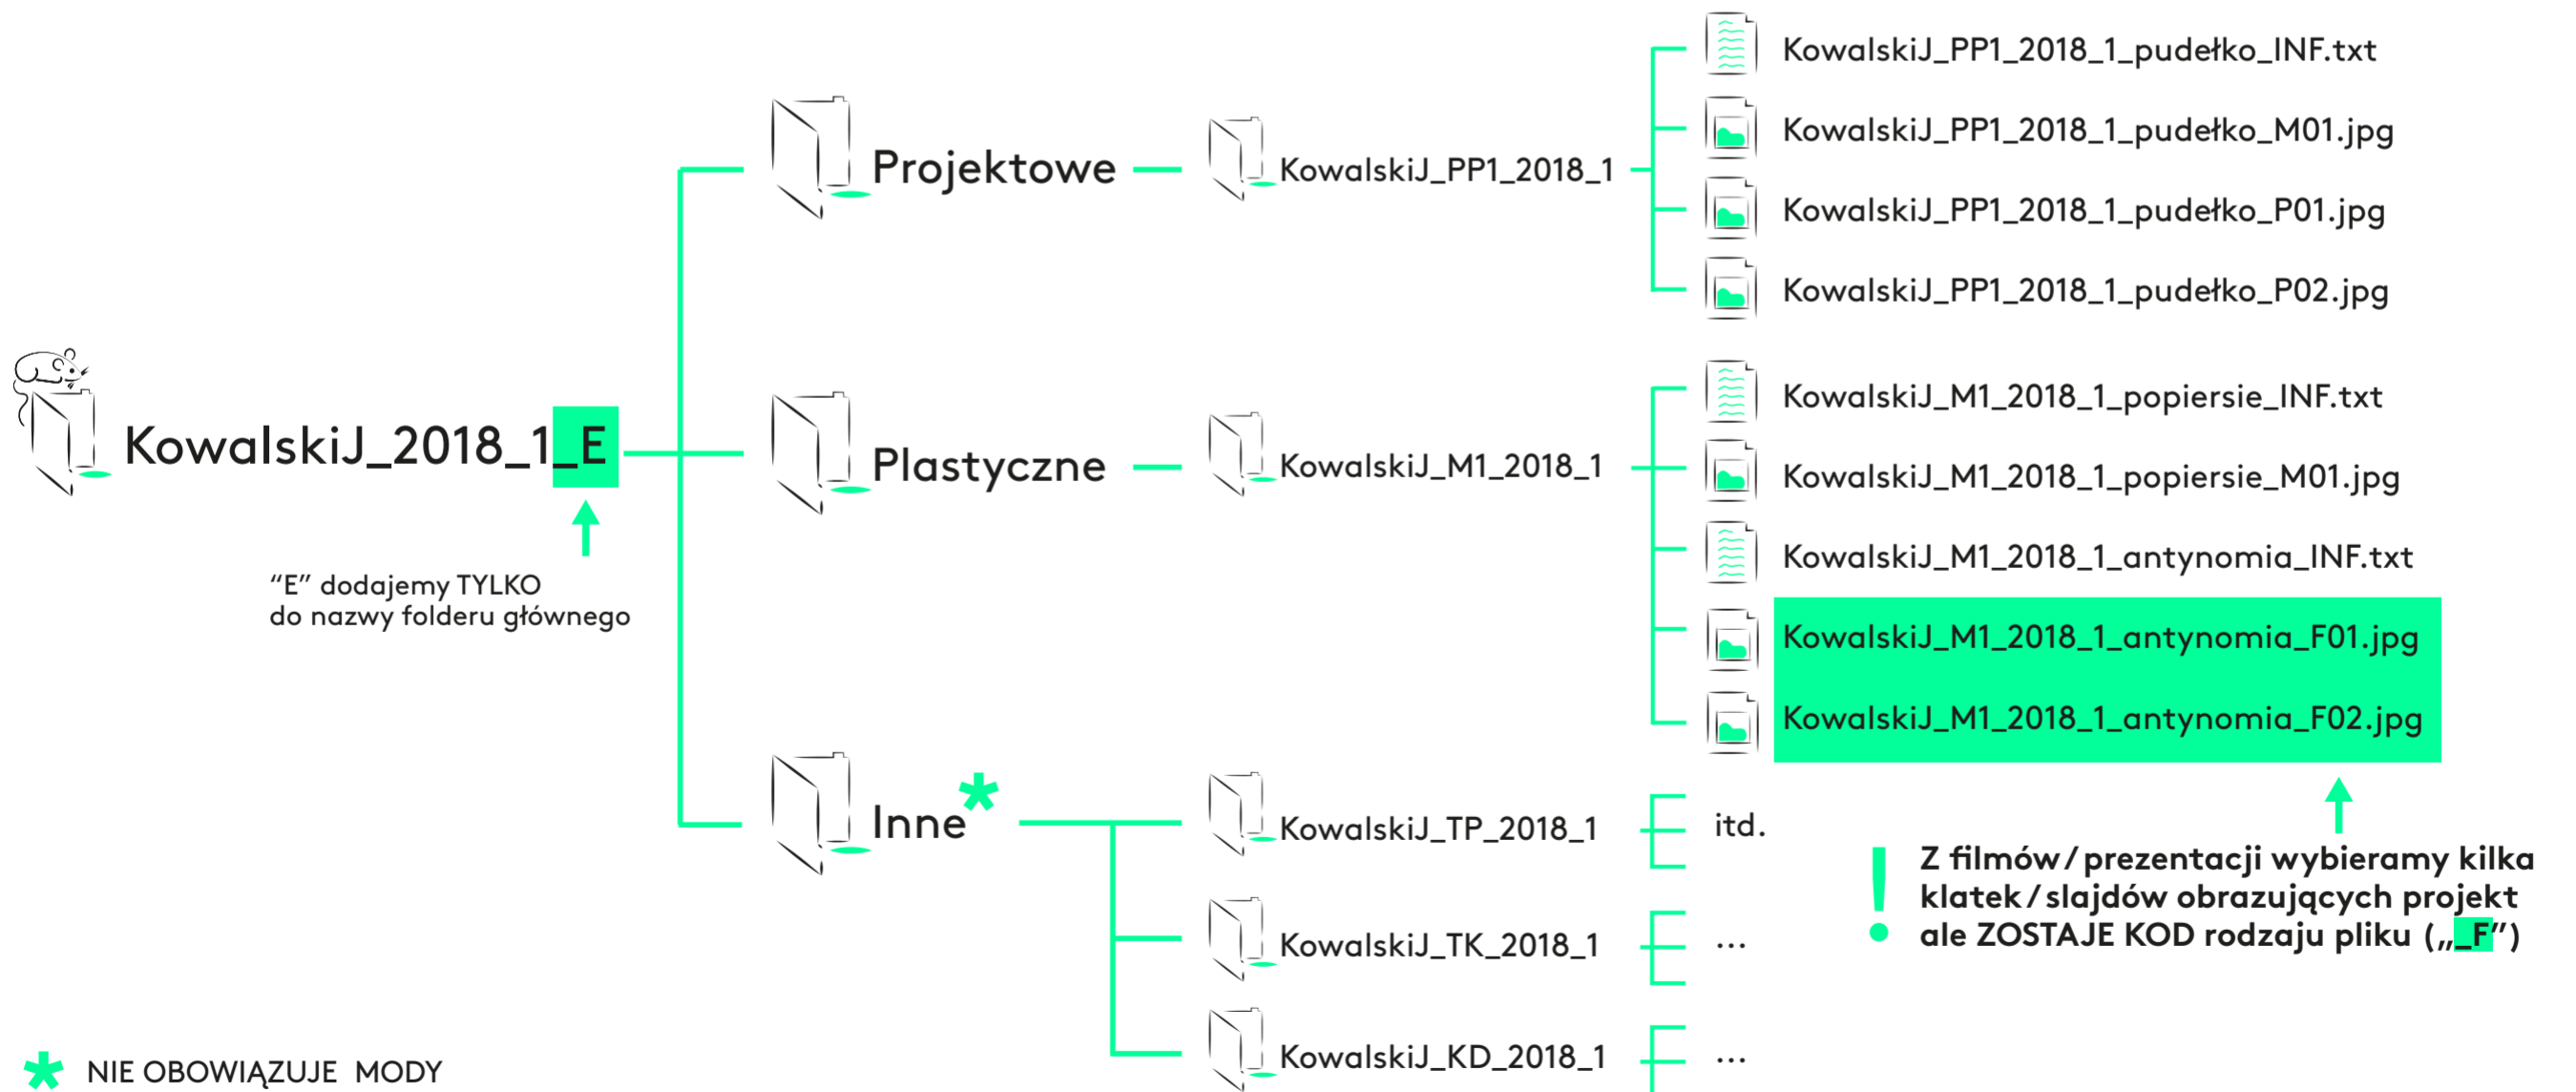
KowalskiJ_2018_1_E

"E" dodajemy TYLKO do nazwy folderu głównego

Projektowe

KowalskiJ_PP1_2018_1

KowalskiJ_PP1_2018_1_pudełko_INF.txt
KowalskiJ_PP1_2018_1_pudełko_M01.jpg
KowalskiJ_PP1_2018_1_pudełko_P01.jpg
KowalskiJ_PP1_2018_1_pudełko_P02.jpg

Plastyczne

KowalskiJ_M1_2018_1

KowalskiJ_M1_2018_1_popiersie_INF.txt
KowalskiJ_M1_2018_1_popiersie_M01.jpg
KowalskiJ_M1_2018_1_antynomia_INF.txt
KowalskiJ_M1_2018_1_antynomia_F01.jpg
KowalskiJ_M1_2018_1_antynomia_F02.jpg

Inne*

KowalskiJ_TP_2018_1 itd.
KowalskiJ_TK_2018_1 ...
KowalskiJ_KD_2018_1 ...

! Z filmów / prezentacji wybieramy kilka klatek / slajdów obrazujących projekt ale ZOSTAJE KOD rodzaju pliku („_F")

* NIE OBOWIĄZUJE MODY